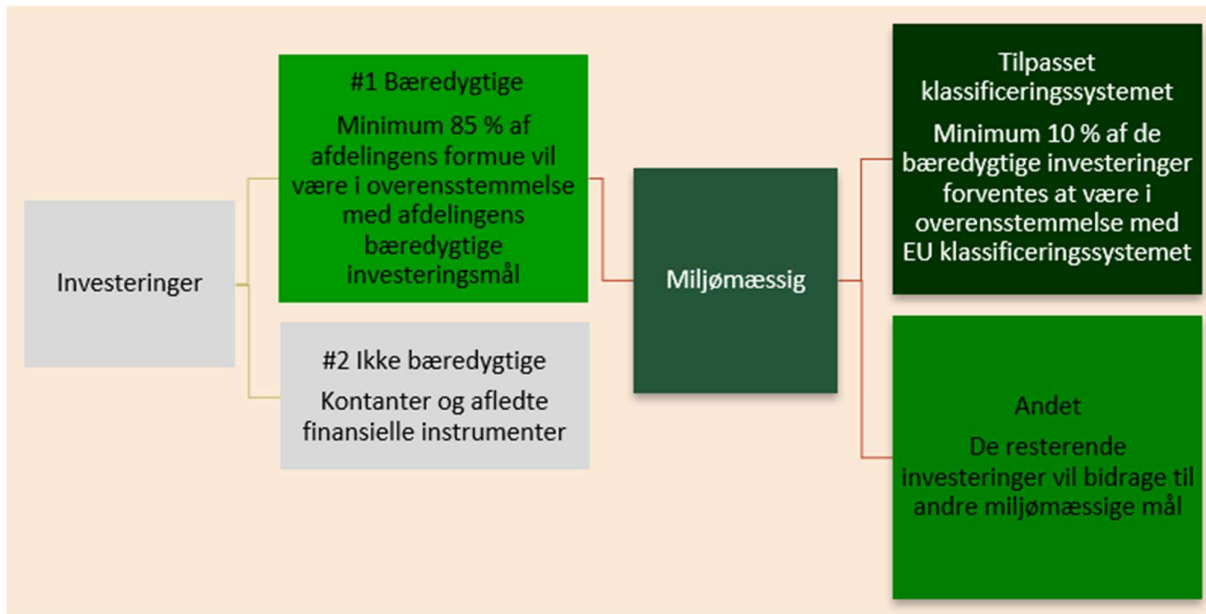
Investeringer

#1 Bæredygtige

Minimum 85 % af afdelingens formue vil være i overensstemmelse med afdelingens bæredygtige investeringsmål

#2 Ikke bæredygtige

Kontanter og afledte finansielle instrumenter

Miljømæssig

Tilpasset klassificeringssystemet

Minimum 10 % af de bæredygtige investeringer forventes at være i overensstemmelse med EU klassificeringssystemet

Andet

De resterende investeringer vil bidrage til andre miljømæssige mål